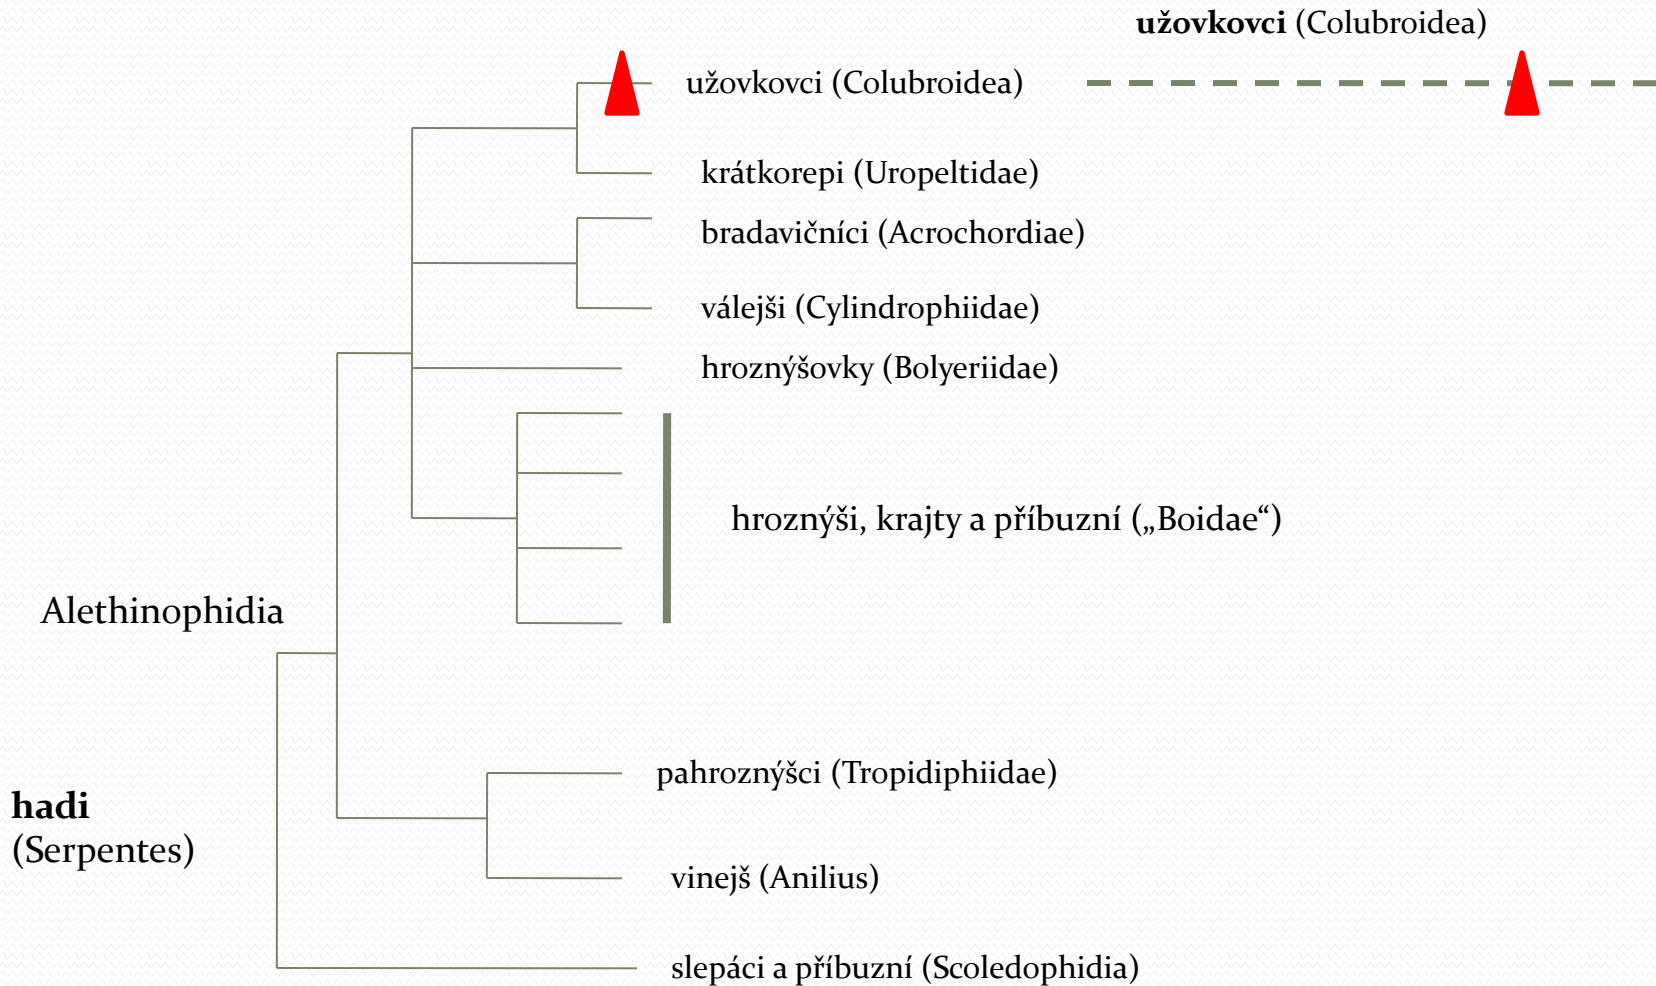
užovkovci (Colubroidea)

užovkovci (Colubroidea)

krátkorepi (Uropeltidae)

bradavičníci (Acrochordiae)

válejši (Cylindrophiidae)

hroznýšovky (Bolyeriidae)

hroznýši, krajty a příbuzní („Boidae“)

Alethinophidia

pahroznýšci (Tropidiphiidae)

hadi
(Serpentes)

vinejš (Anilius)

slepáci a příbuzní (Scoledophidia)